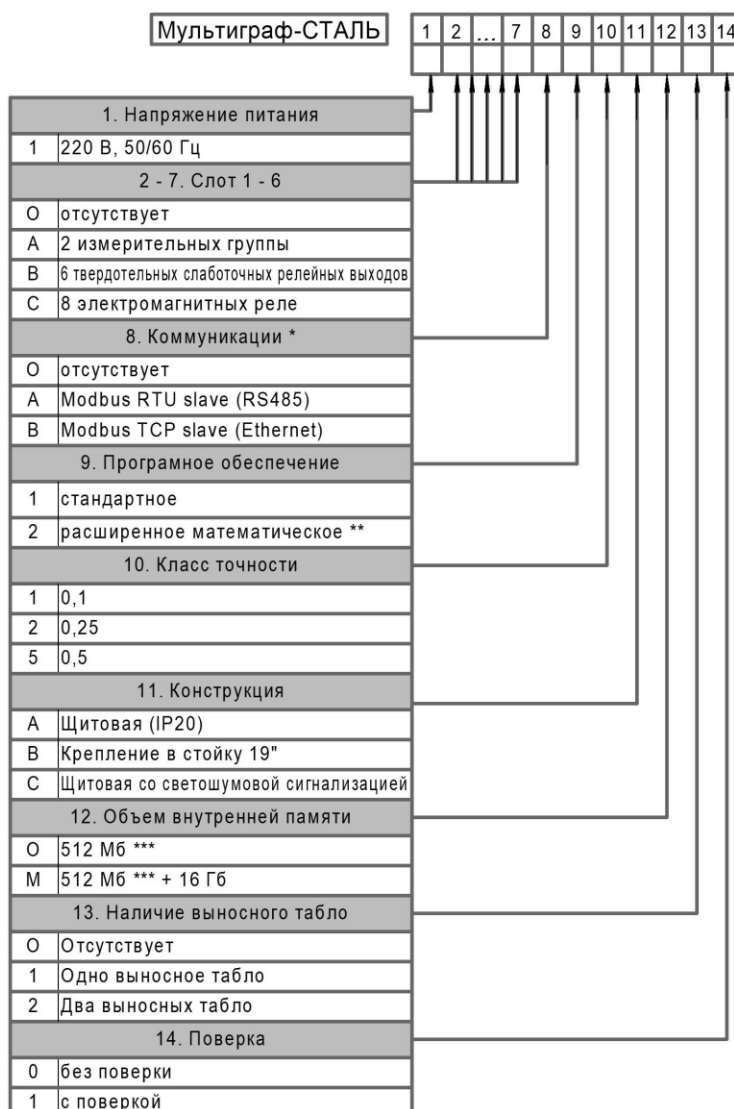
Мультиграф-СТАЛЬ

| 1 | 2 | ... | 7 | 8 | 9 | 10 | 11 | 12 | 13 | 14 |
|---|---|---|---|---|---|---|---|---|---|---|

1. Напряжение питания

| | |
|---|---|
| 1 | 220 В, 50/60 Гц |

2 - 7. Слот 1 - 6

| | |
|---|---|
| О | отсутствует |
| А | 2 измерительных группы |
| В | 6 твердотельных слаботочных релейных выходов |
| С | 8 электромагнитных реле |

8. Коммуникации *

| | |
|---|---|
| О | отсутствует |
| А | Modbus RTU slave (RS485) |
| В | Modbus TCP slave (Ethernet) |

9. Програмное обеспечение

| | |
|---|---|
| 1 | стандартное |
| 2 | расширенное математическое ** |

10. Класс точности

| | |
|---|---|
| 1 | 0,1 |
| 2 | 0,25 |
| 5 | 0,5 |

11. Конструкция

| | |
|---|---|
| А | Щитовая (IP20) |
| В | Крепление в стойку 19" |
| С | Щитовая со светошумовой сигнализацией |

12. Объем внутренней памяти

| | |
|---|---|
| О | 512 Мб *** |
| М | 512 Мб *** + 16 Гб |

13. Наличие выносного табло

| | |
|---|---|
| О | Отсутствует |
| 1 | Одно выносное табло |
| 2 | Два выносных табло |

14. Поверка

| | |
|---|---|
| 0 | без поверки |
| 1 | с поверкой |